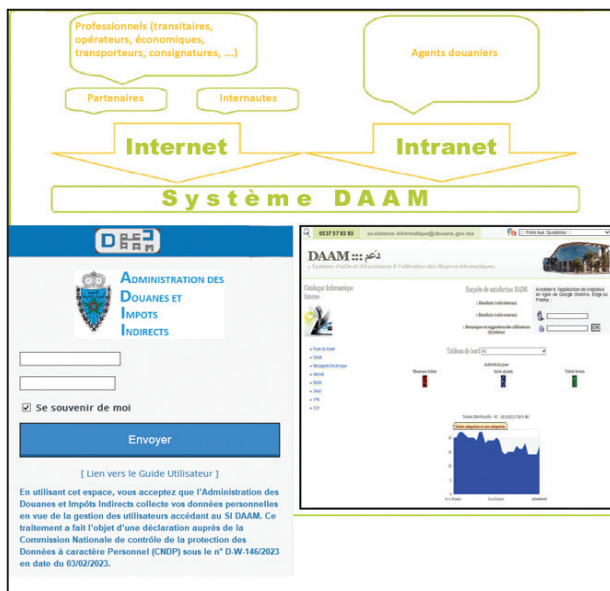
Professionnels (transitaires, opérateurs, économiques, transporteurs, consignatures, ...)

Agents douaniers

Partenaires

Internautes

Internet

Intranet

Système DAAM

ADMINISTRATION DES DOUANES ET IMPOTS INDIRECTS

Se souvenir de moi

Envoyer

[ Lien vers le Guide Utilisateur ]

En utilisant cet espace, vous acceptez que l'Administration des Douanes et Impôts Indirects collecte vos données personnelles en vue de la gestion des utilisateurs accédant au SI DAAM. Ce traitement a fait l'objet d'une déclaration auprès de la Commission Nationale de contrôle de la protection des Données à caractère Personnel (CNDP) sous le n° D-W-146/2023 en date du 03/02/2023.

0537 57 93 93 assistance-informatique@douane.gov.ma

Foire Aux Questions

DAAM ::: دعم

« Système d'aiDe et d'Assistance à l'utilisation des Moyens informatiques.

Catalogue Informatique Interne

Enquête de satisfaction DAIM

Tableau de bord

Accéder à l'application de helpdesk en ligne via Google Chrome, Edge ou Firefox :

OK

Activité du jour

Nouveaux tickets

Ouverts planifiés

Tickets fermés

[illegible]